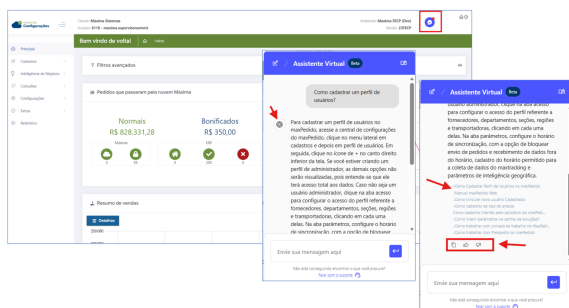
Configurações

Cliente: Maxima Sistemas
Usuário: 5118 - maxima.supervisormaxima

Ambiente: Maxima ERP (Dev)
Versão: 2.0.0 CF

Principal
Cadastros
Inteligência de Negócios
Consultas
Configurações
Salvas
Relatórios

Bem vindo de volta!
Início

Filtros avançados

Pedidos que passaram pela nuvem Maxima

Normais
R$ 828.331,28
Maxima
0
90

Bonificados
R$ 350,00
ERP
0
0
0

Resumo de vendas
Detalhes
250000
200000
150000

Assistente Virtual Beta

Como cadastrar um perfil de usuários?

Para cadastrar um perfil de usuários no maxPedido, acesse a central de configurações do maxPedido, clique no menu lateral em cadastros e depois em perfil de usuários. Em seguida, clique no ícone de + no canto direito inferior da tela. Se você estiver criando um perfil de administrador, as demais opções não serão visualizadas, pois entende-se que ele terá acesso total aos dados. Caso não seja um usuário administrador, clique na aba acesso para configurar o acesso do perfil referente a fornecedores, departamentos, seções, regiões e transportadoras, clicando em cada uma delas. Na aba parâmetros, configure o horário de sincronização, com a opção de bloquear

Envie sua mensagem aqui
Não está conseguindo encontrar o que você procura?
Abrir um chamado

Assistente Virtual Beta

usuário administrador, clique na aba acesso para configurar o acesso do perfil referente a fornecedores, departamentos, seções, regiões e transportadoras, clicando em cada uma delas. Na aba parâmetros, configure o horário de sincronização, com a opção de bloquear envio de pedidos e recebimento de dados fora do horário, cadastro do horário permitido para a coleta de dados do maxtracking e parâmetros de inteligência geográfica.

- Como Cadastrar Perfil de Usuários no maxPedido
- Manual maxPedido Web
- Como Vincular novo usuário ao Cadastro
- Como Habilitar clientes para aprovação no maxPed...
- Como Inserir parâmetro no painel de Versões
- Como trabalhar com Limite de crédito no maxPed...
- Como trabalhar com Pesquisa no maxPedido

Envie sua mensagem aqui
Não está conseguindo encontrar o que você procura?
Abrir um chamado